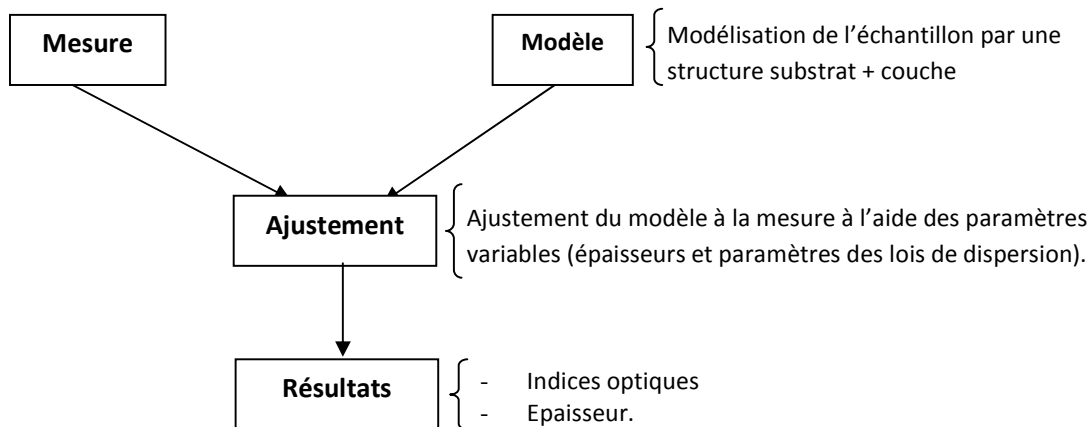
Mesure

Modèle

Modélisation de l'échantillon par une structure substrat + couche

Ajustement

Ajustement du modèle à la mesure à l'aide des paramètres variables (épaisseurs et paramètres des lois de dispersion).

Résultats

- Indices optiques
- Epaisseur.